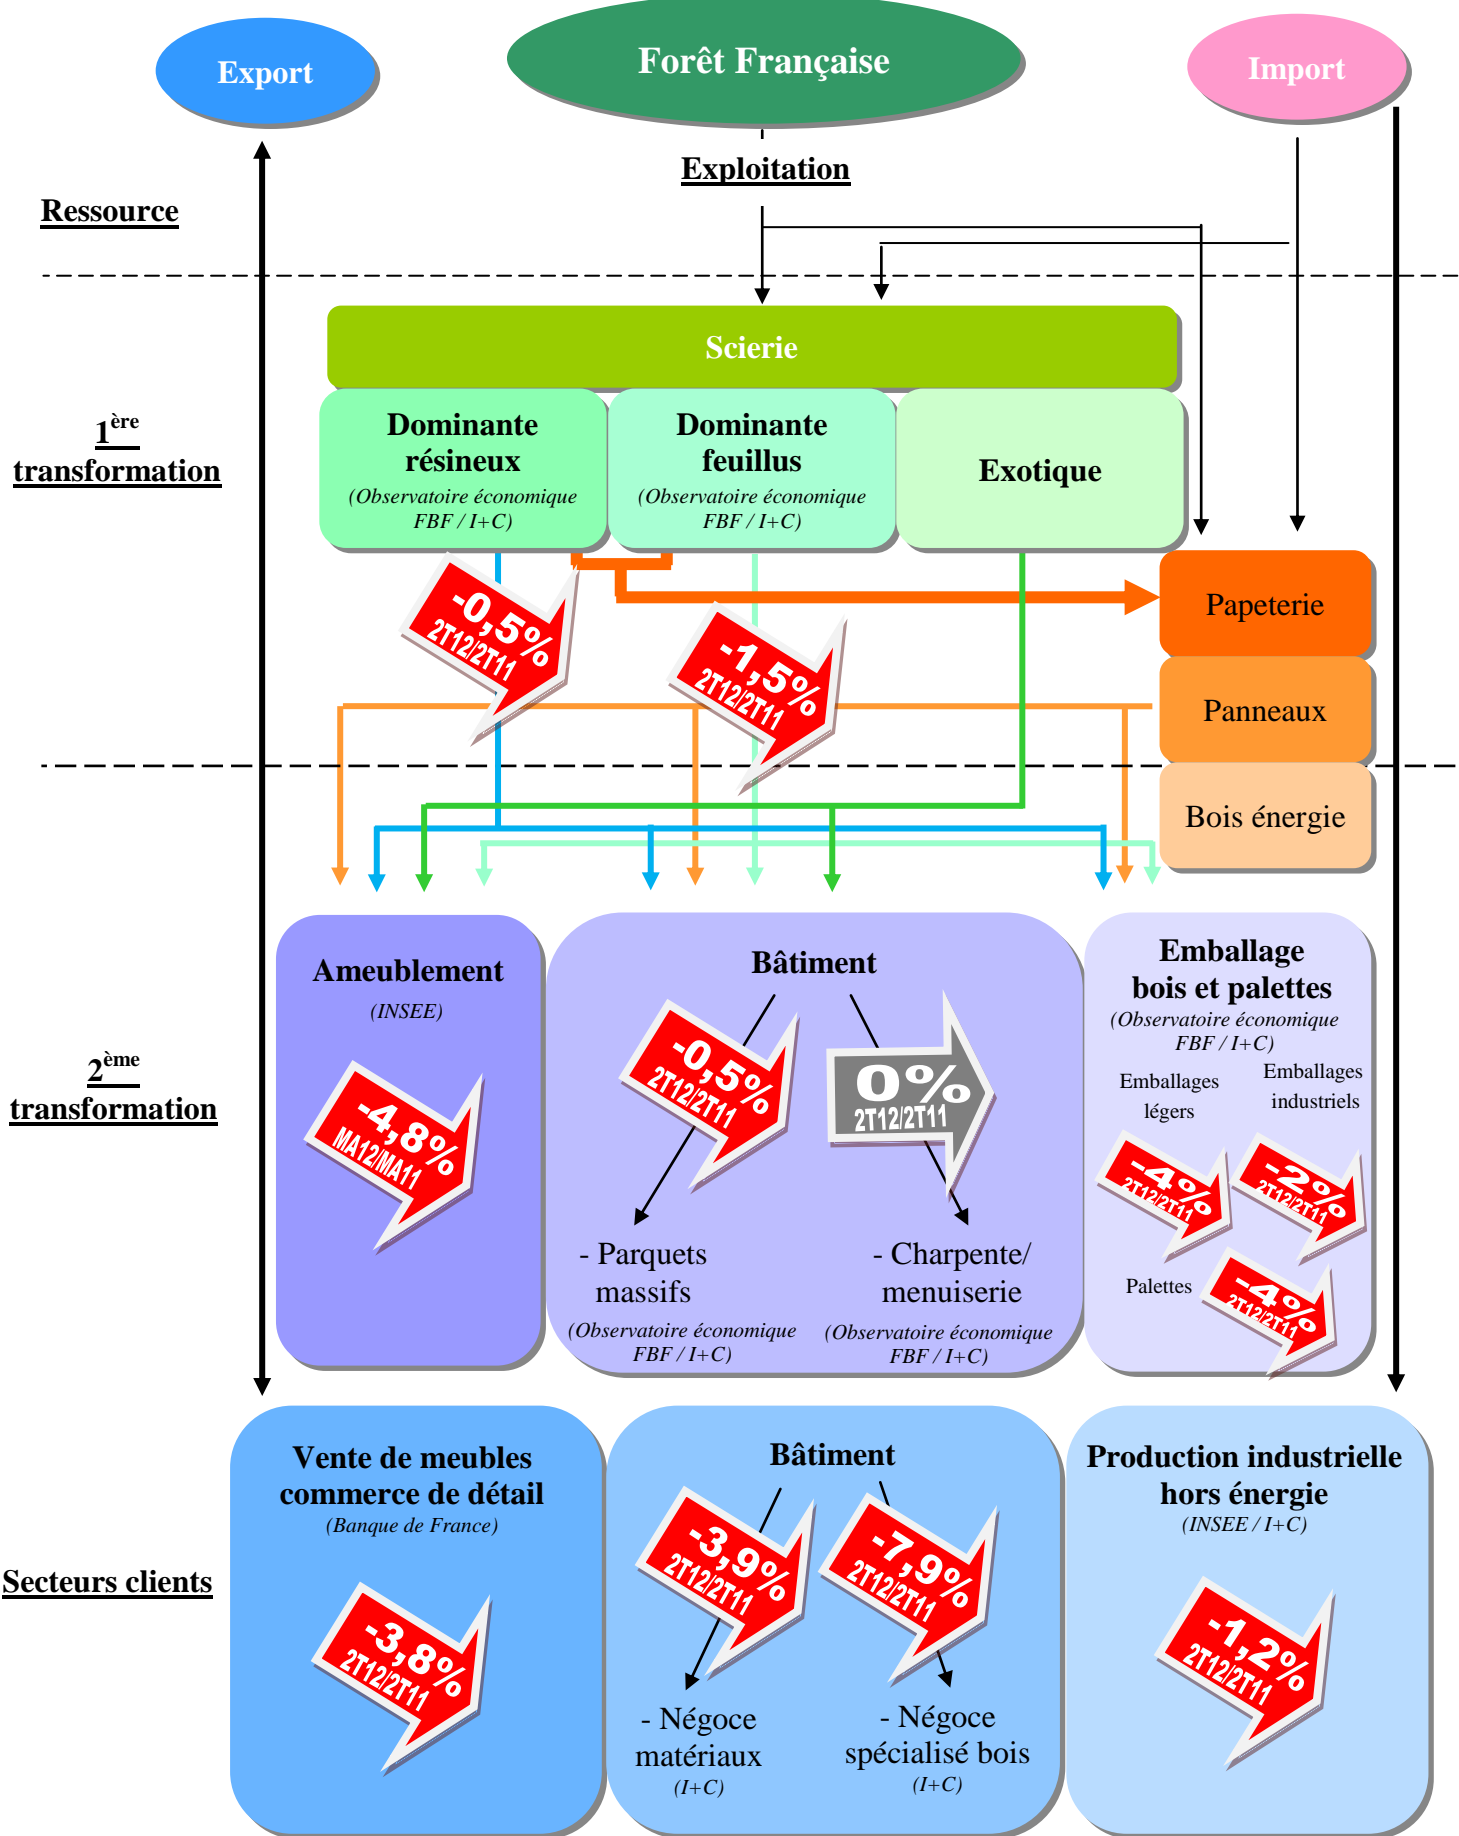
Export

Forêt Française

Import

Exploitation

Ressource

Scierie

$1^{ère}$ transformation

Dominante résineux
(Observatoire économique FBF / I+C)

Dominante feuillus
(Observatoire économique FBF / I+C)

Exotique

Papeterie

Panneaux

Bois énergie

-0,5%
2T12/2T11

-1,5%
2T12/2T11

$2^{ème}$ transformation

Ameublement
(INSEE)

-4,8%
MA12/MA11

Bâtiment

-0,5%
2T12/2T11

0%
2T12/2T11

- Parquets massifs
(Observatoire économique FBF / I+C)

- Charpente/ menuiserie
(Observatoire économique FBF / I+C)

Emballage bois et palettes
(Observatoire économique FBF / I+C)

Emballages légers

Emballages industriels

-4%
2T12/2T11

-2%
2T12/2T11

Palettes

-4%
2T12/2T11

Secteurs clients

Vente de meubles commerce de détail
(Banque de France)

-3,8%
2T12/2T11

Bâtiment

-3,9%
2T12/2T11

-7,9%
2T12/2T11

- Négoce matériaux
(I+C)

- Négoce spécialisé bois
(I+C)

Production industrielle hors énergie
(INSEE / I+C)

-1,2%
2T12/2T11